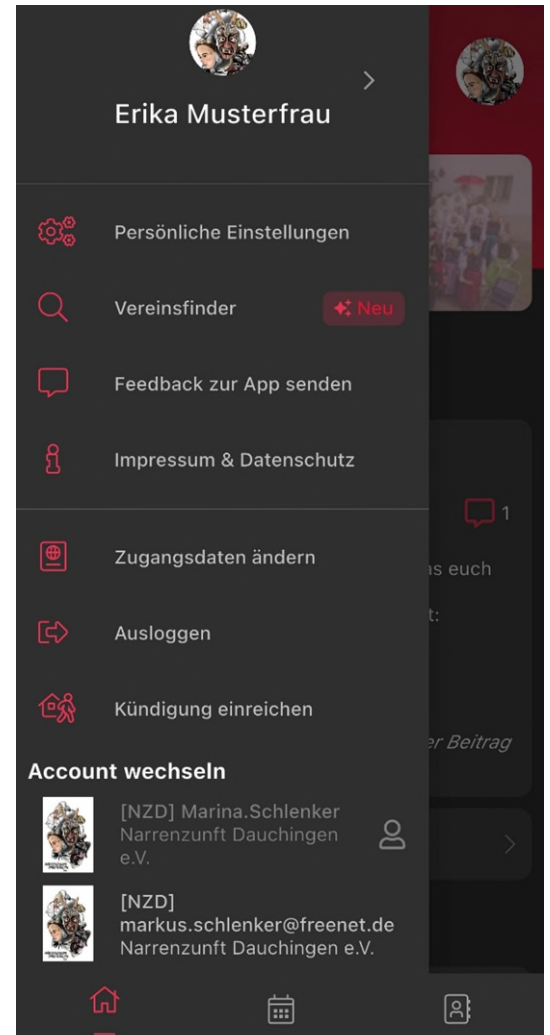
Erika Musterfrau

Persönliche Einstellungen

Vereinsfinder Neu

Feedback zur App senden

Impressum & Datenschutz

Zugangsdaten ändern

Ausloggen

Kündigung einreichen

Account wechseln

[NZD] Marina.Schlenker
Narrenzunft Dauchingen e.V.

[NZD] markus.schlenker@freenet.de
Narrenzunft Dauchingen e.V.

1

as euch

t:

er Beitrag